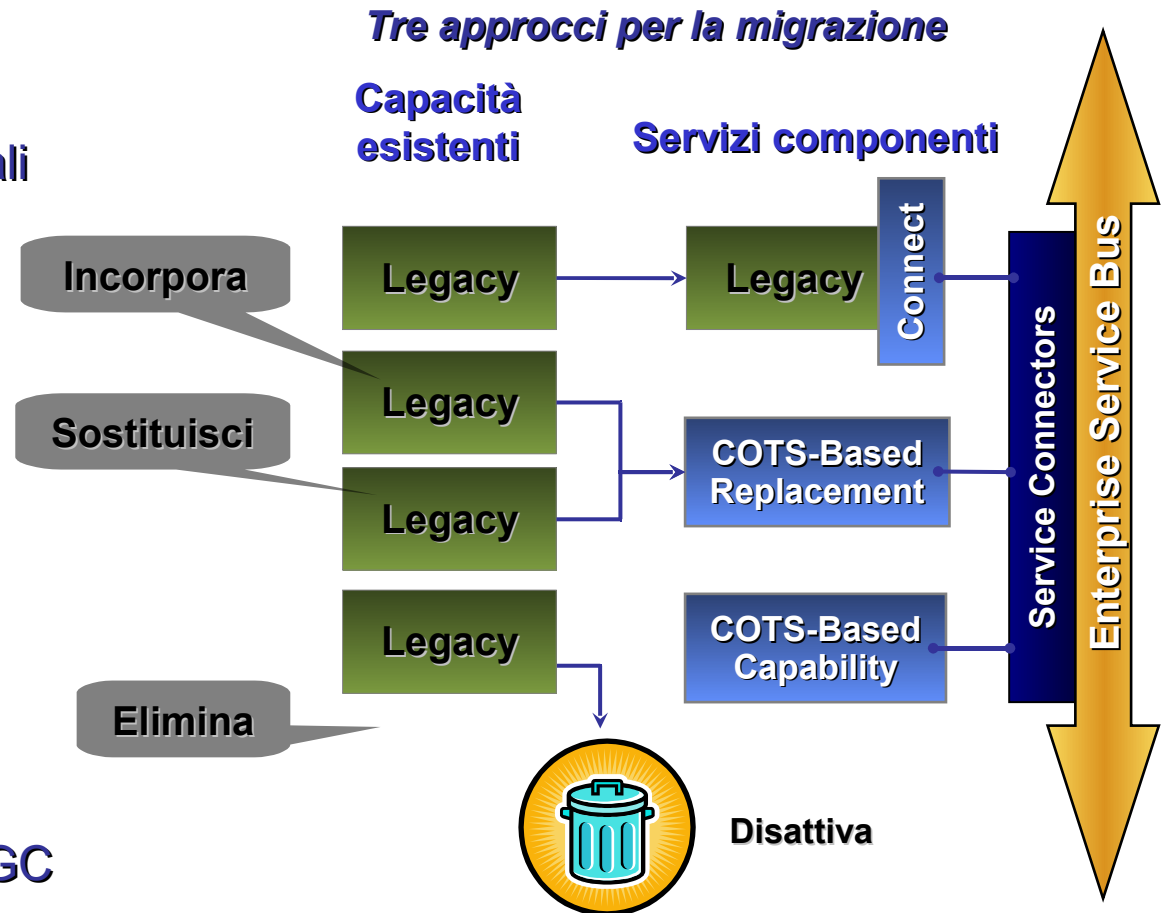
Tre approcci per la migrazione

Capacità esistenti

Servizi componenti

ali

Incorpora

Sostituisci

Elimina

GC

Legacy

Legacy

Legacy

Legacy

Legacy

Connect

COTS-Based Replacement

COTS-Based Capability

Service Connectors

Enterprise Service Bus

Disattiva